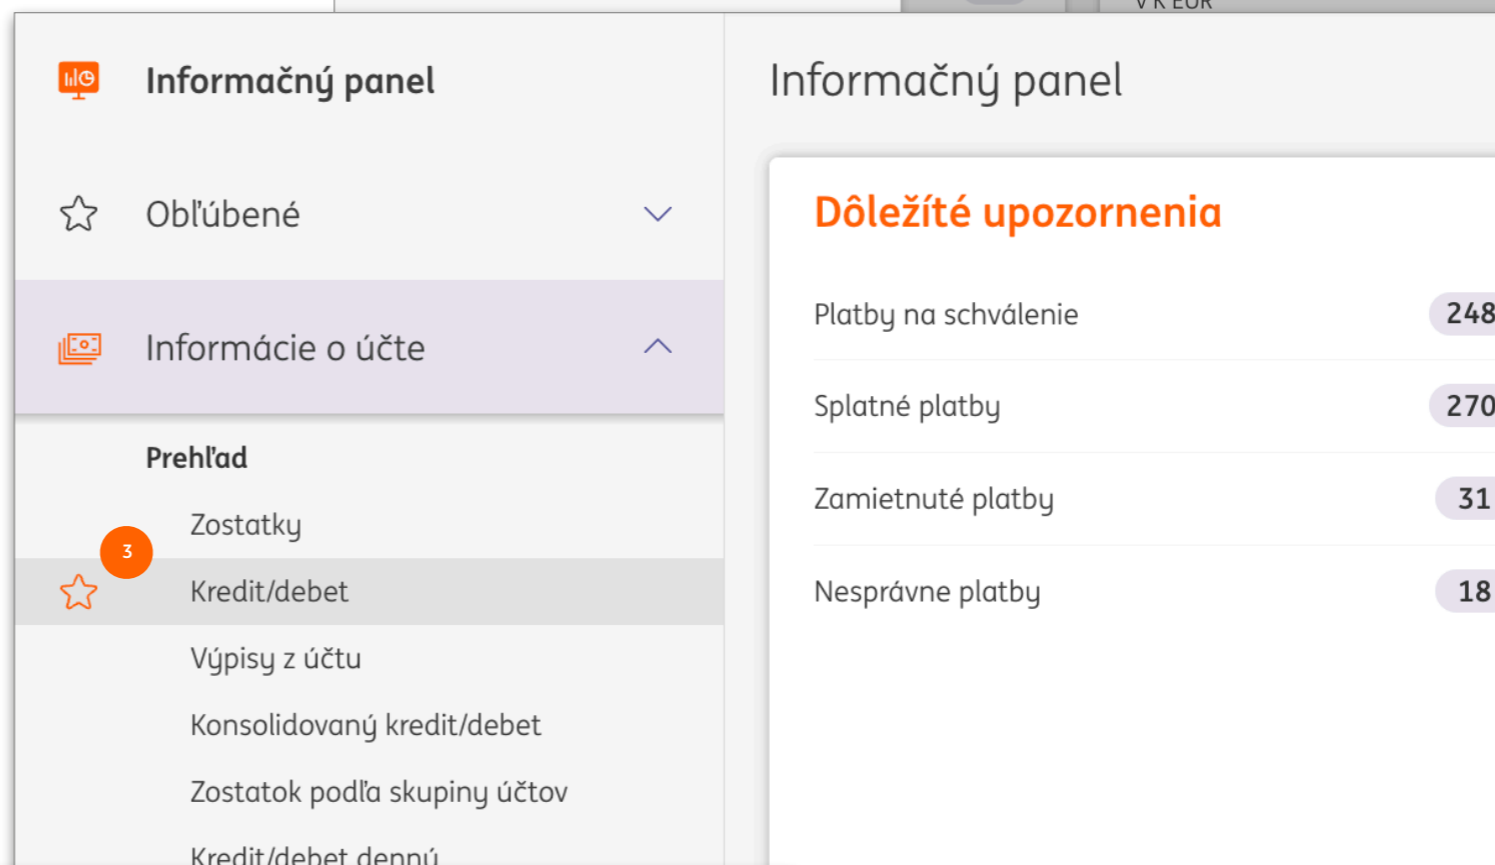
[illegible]

Informačný panel

Obľúbené

Informácie o účte

Prehľad

Zostatky

3

Kredit/debet

Výpisy z účtu

Konsolidovaný kredit/debet

Zostatok podľa skupiny účtov

Kredit/debet denný

Informačný panel

Dôležité upozornenia

| | |
|---|---|
| Platby na schválenie | 248 |
| Splatné platby | 270 |
| Zamietnuté platby | 31 |
| Nesprávne platby | 18 |